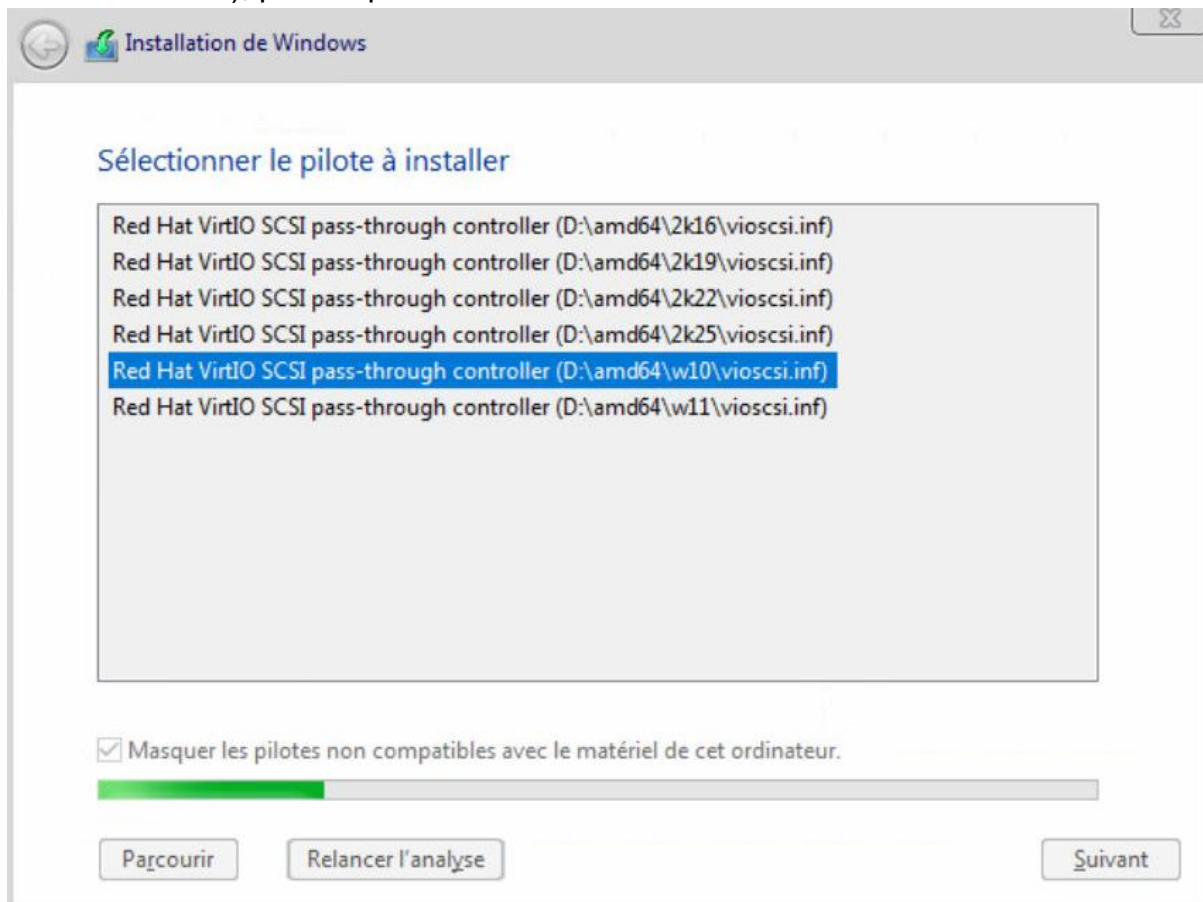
Installation de Windows

Sélectionner le pilote à installer

Red Hat VirtIO SCSI pass-through controller (D:\amd64\2k16\vioscsi.inf)
Red Hat VirtIO SCSI pass-through controller (D:\amd64\2k19\vioscsi.inf)
Red Hat VirtIO SCSI pass-through controller (D:\amd64\2k22\vioscsi.inf)
Red Hat VirtIO SCSI pass-through controller (D:\amd64\2k25\vioscsi.inf)
Red Hat VirtIO SCSI pass-through controller (D:\amd64\w10\vioscsi.inf)
Red Hat VirtIO SCSI pass-through controller (D:\amd64\w11\vioscsi.inf)

Masquer les pilotes non compatibles avec le matériel de cet ordinateur.

Parcourir

Relancer l'analyse

Suivant